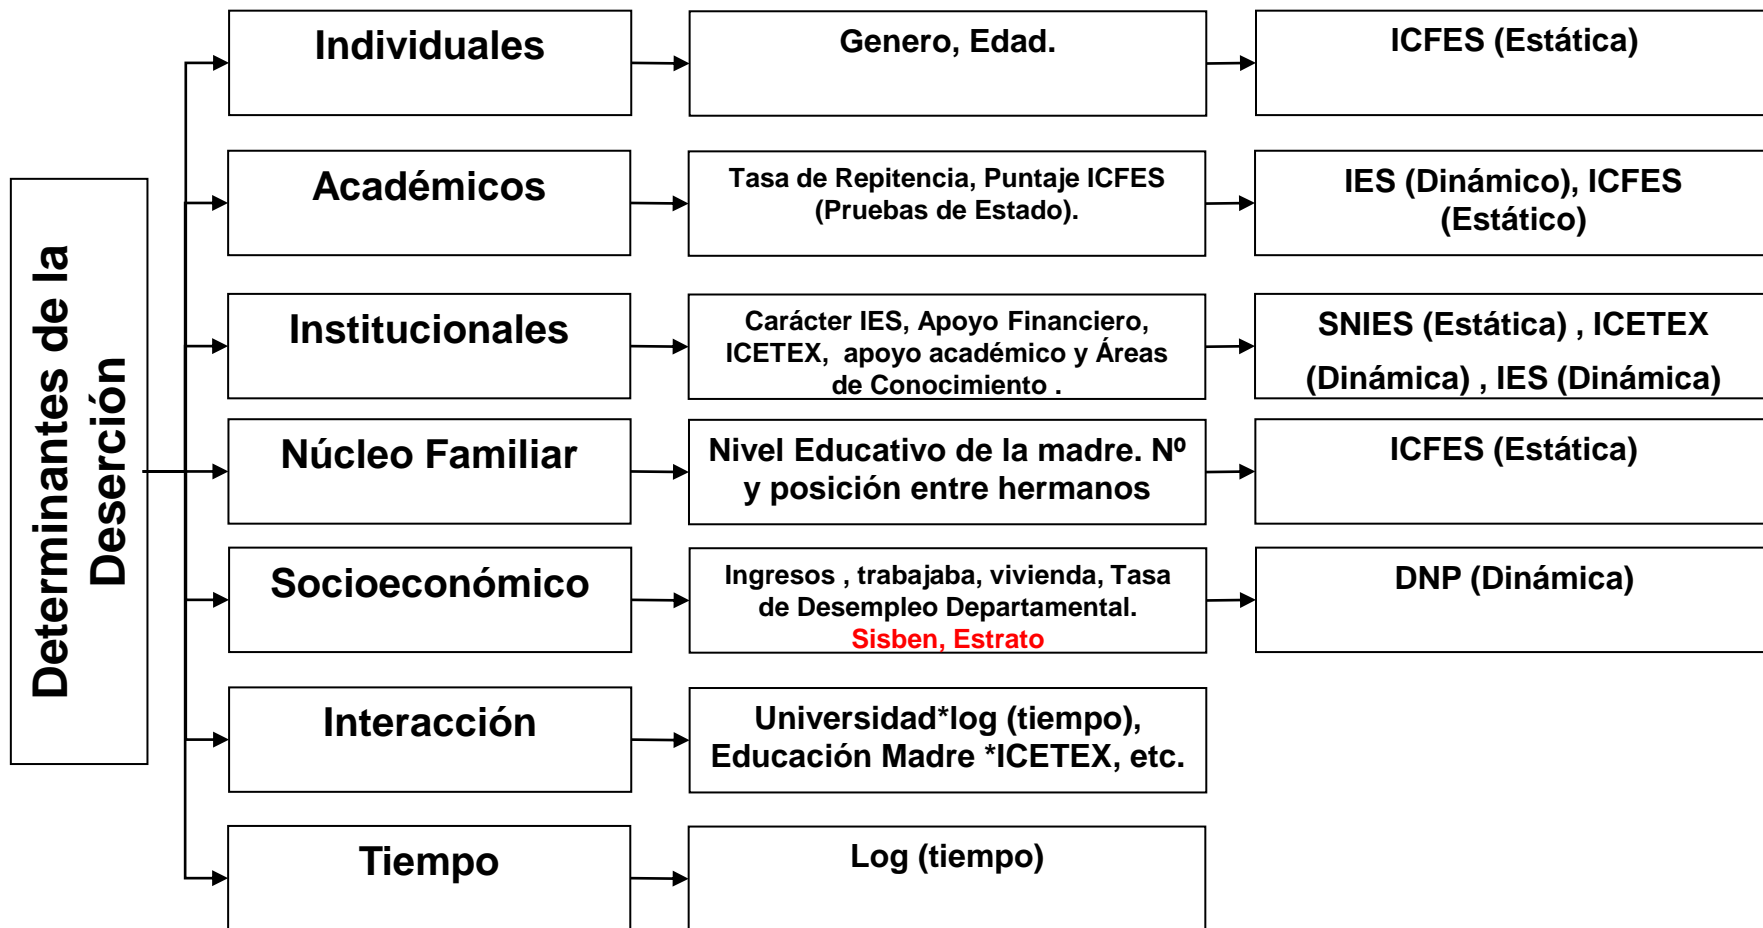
Determinantes de la Deserción

Individuales

Genero, Edad.

ICFES (Estática)

Académicos

Tasa de Repitencia, Puntaje ICFES (Pruebas de Estado).

IES (Dinámico), ICFES (Estático)

Institucionales

Carácter IES, Apoyo Financiero, ICETEX, apoyo académico y Áreas de Conocimiento .

SNIES (Estática) , ICETEX (Dinámica) , IES (Dinámica)

Núcleo Familiar

Nivel Educativo de la madre. Nº y posición entre hermanos

ICFES (Estática)

Socioeconómico

Ingresos , trabajaba, vivienda, Tasa de Desempleo Departamental. Sisben, Estrato

DNP (Dinámica)

Interacción

Universidad*log (tiempo), Educación Madre *ICETEX, etc.

Tiempo

Log (tiempo)